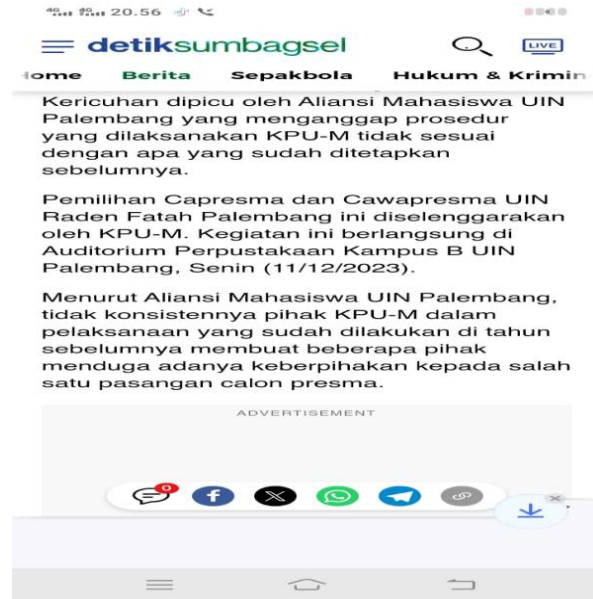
20.56

detiksumbagsel

LIVE

Home Berita Sepakbola Hukum & Krimin

Kericuhan dipicu oleh Aliansi Mahasiswa UIN Palembang yang menganggap prosedur yang dilaksanakan KPU-M tidak sesuai dengan apa yang sudah ditetapkan sebelumnya.

Pemilihan Capresma dan Cawapresma UIN Raden Fatah Palembang ini diselenggarakan oleh KPU-M. Kegiatan ini berlangsung di Auditorium Perpustakaan Kampus B UIN Palembang, Senin (11/12/2023).

Menurut Aliansi Mahasiswa UIN Palembang, tidak konsistennya pihak KPU-M dalam pelaksanaan yang sudah dilakukan di tahun sebelumnya membuat beberapa pihak menduga adanya keberpihakan kepada salah satu pasangan calon presma.

ADVERTISEMENT

0